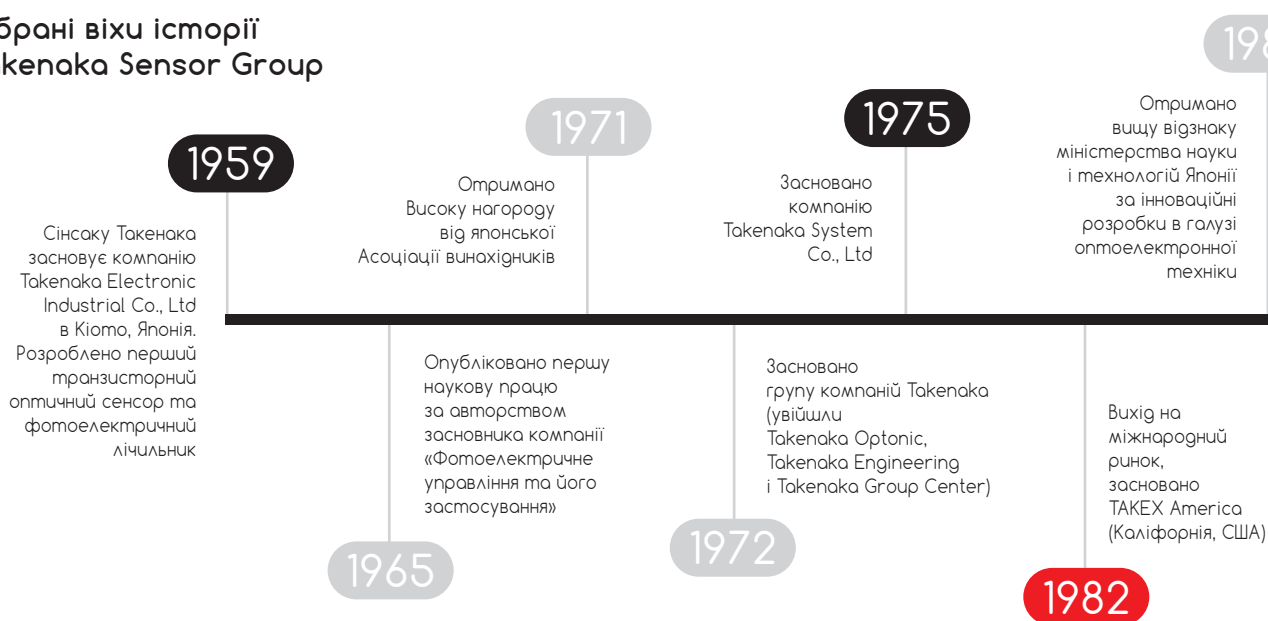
брані віхи історії
kenaka Sensor Group

1959

Сінсаку Такенака засновує компанію Takenaka Electronic Industrial Co., Ltd в Кіото, Японія. Розроблено перший транзисторний оптичний сенсор та фотоелектричний лічильник

1965

Опубліковано першу наукову працю за авторством засновника компанії «Фотоелектричне управління та його застосування»

1971

Отримано Високу нагороду від японської Асоціації винахідників

1972

Засновано групу компаній Takenaka (увійшли Takenaka Optonic, Takenaka Engineering і Takenaka Group Center)

1975

Засновано компанію Takenaka System Co., Ltd

198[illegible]

Отримано вищу відзнаку міністерства науки і технологій Японії за інноваційні розробки в галузі оптоелектронної техніки

1982

Вихід на міжнародний ринок, засновано TAKEX America (Каліфорнія, США)